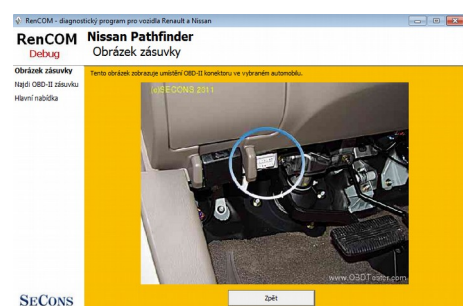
RenCOM - diagnostický program pro vozidla Renault a Nissan

RenCOM
Debug

Nissan Pathfinder
Obrázek zásuvky

Obrázek zásuvky
Najdi OBD-II zásuvku
Hlavní nabídka

Tento obrázek zobrazuje umístění OBD-II konektoru ve vybraném automobilu.

(c)SECONS 2011

www.OBDTester.com

SECONS

Zpět